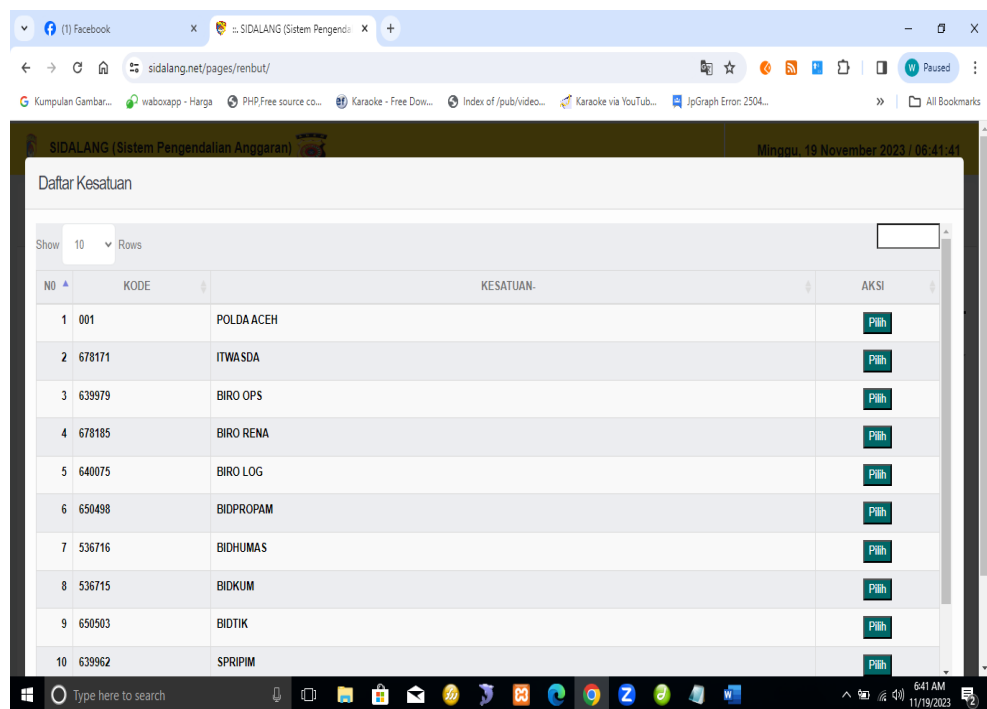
(1) Facebook
:: SIDALANG (Sistem Pengenda
sidalang.net/pages/renbut/
Paused
Kumpulan Gambar... waboxapp - Harga PHP,Free source co... Karaoke - Free Dow... Index of /pub/video... Karaoke via YouTub... JpGraph Error: 2504... All Bookmarks

SIDALANG (Sistem Pengendalian Anggaran)
Minggu, 19 November 2023 / 06:41:41

Daftar Kesatuan

Show 10 Rows

| NO | KODE | KESATUAN- | AKSI |
|---|---|---|---|
| 1 | 001 | POLDA ACEH | Pilih |
| 2 | 678171 | ITWASDA | Pilih |
| 3 | 639979 | BIRO OPS | Pilih |
| 4 | 678185 | BIRO RENA | Pilih |
| 5 | 640075 | BIRO LOG | Pilih |
| 6 | 650498 | BIDPROPAM | Pilih |
| 7 | 536716 | BIDHUMAS | Pilih |
| 8 | 536715 | BIDKUM | Pilih |
| 9 | 650503 | BIDTIK | Pilih |
| 10 | 639962 | SPRIPIM | Pilih |

Type here to search
6:41 AM
11/19/2023